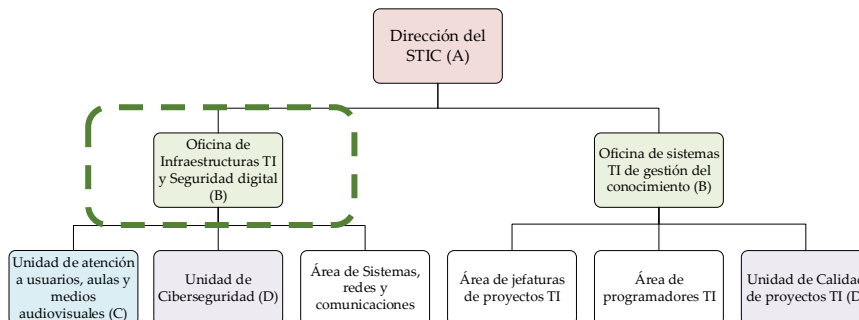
Dirección del STIC (A)

Oficina de Infraestructuras TI y Seguridad digital (B)

Oficina de sistemas TI de gestión del conocimiento (B)

Unidad de atención a usuarios, aulas y medios audiovisuales (C)

Unidad de Ciberseguridad (D)

Área de Sistemas, redes y comunicaciones

Área de jefaturas de proyectos TI

Área de programadores TI

Unidad de Calidad de proyectos TI (D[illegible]